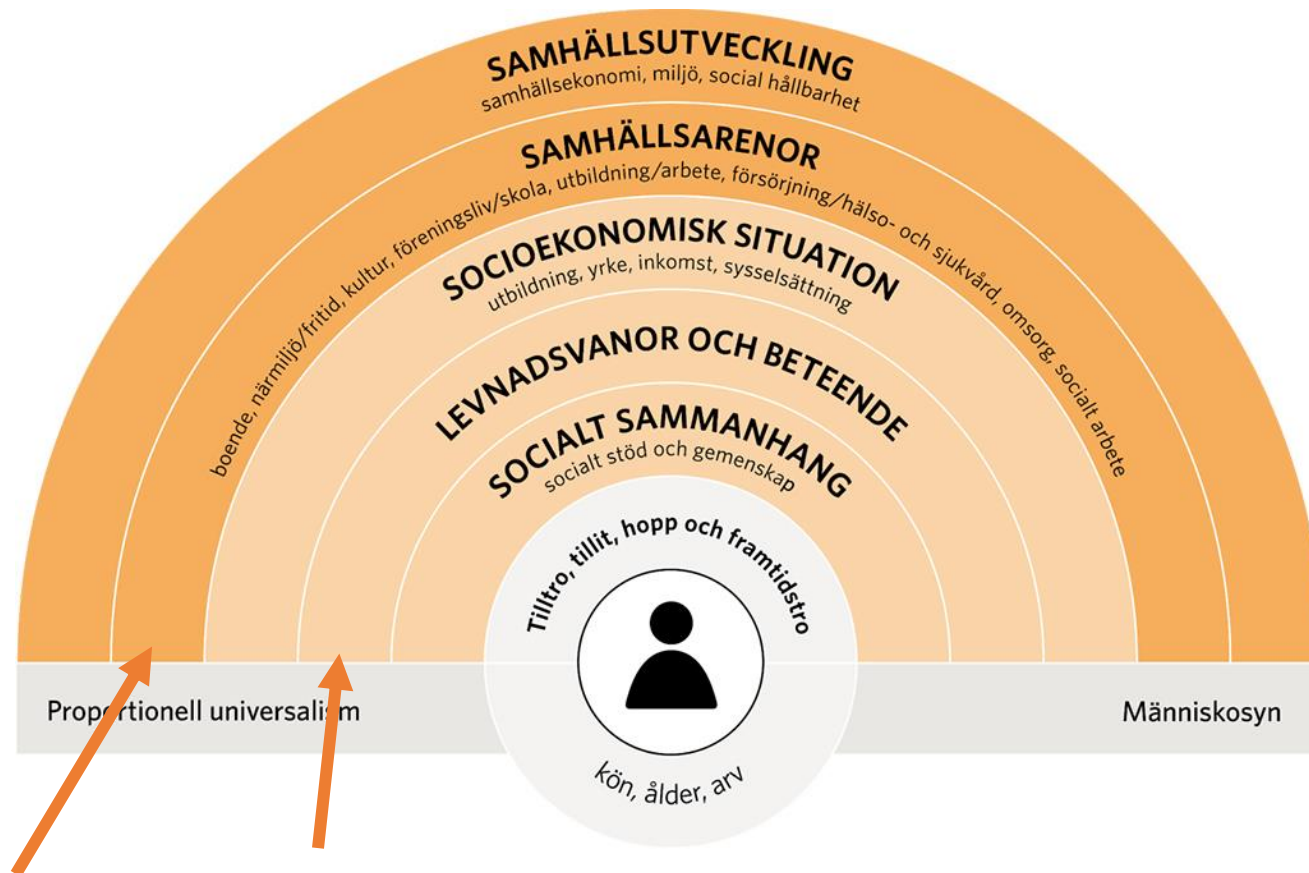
SAMHÄLLSUTVECKLING
samhällsekonomi, miljö, social hållbarhet

SAMHÄLLSARENOR
boende, närmiljö/fritid, kultur, föreningsliv/skola, utbildning/arbete, försörjning/hälso- och sjukvård, omsorg, socialt arbete

SOCIOEKONOMISK SITUATION
utbildning, yrke, inkomst, sysselsättning

LEVNADSVANOR OCH BETEENDE

SOCIALT SAMMANHANG
socialt stöd och gemenskap

Tilltro, tillit, hopp och framtidstro

Proportionell universalism

Människosyn

kön, ålder, arv